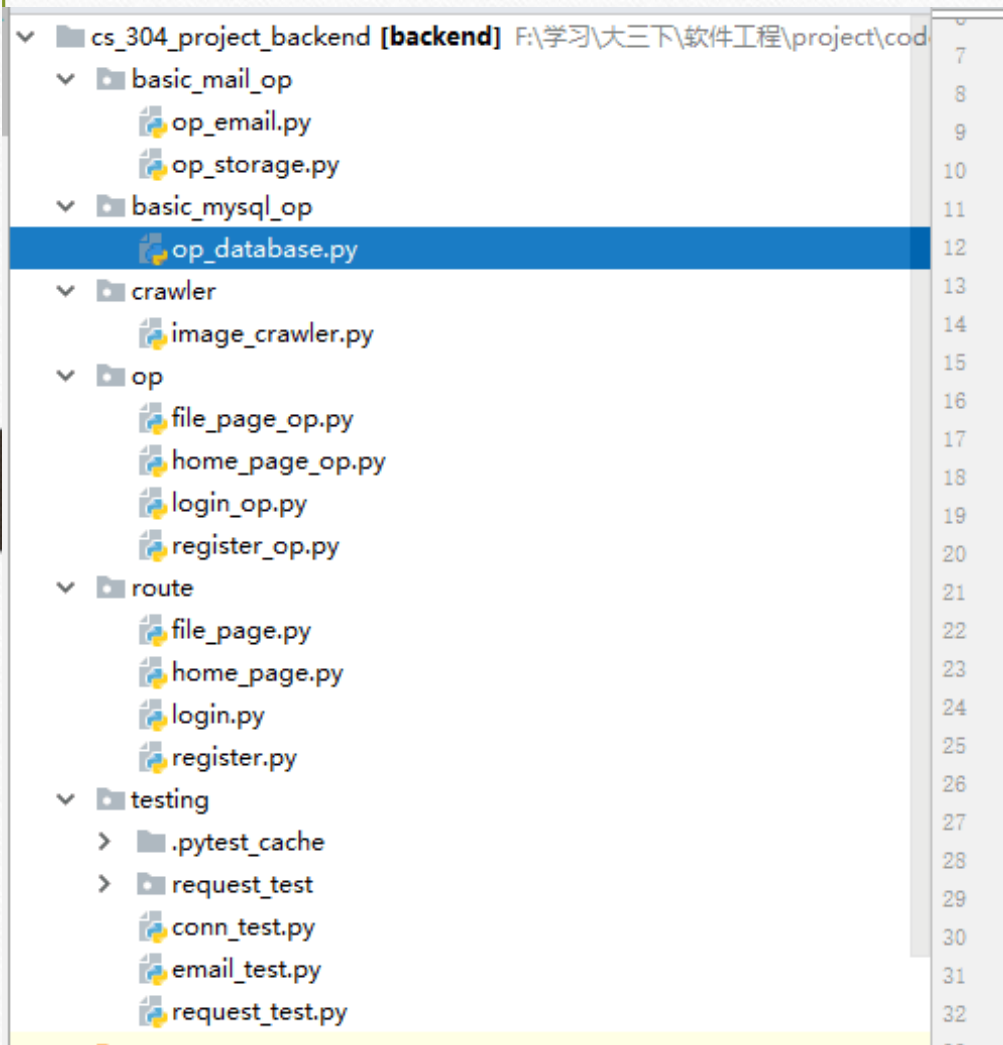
cs_304_project_backend [backend] F:\学习\大三下\软件工程\project\cod
basic_mail_op
op_email.py
op_storage.py
basic_mysql_op
op_database.py
crawler
image_crawler.py
op
file_page_op.py
home_page_op.py
login_op.py
register_op.py
route
file_page.py
home_page.py
login.py
register.py
testing
.pytest_cache
request_test
conn_test.py
email_test.py
request_test.py

6
7
8
9
10
11
12
13
14
15
16
17
18
19
20
21
22
23
24
25
26
27
28
29
30
31
32